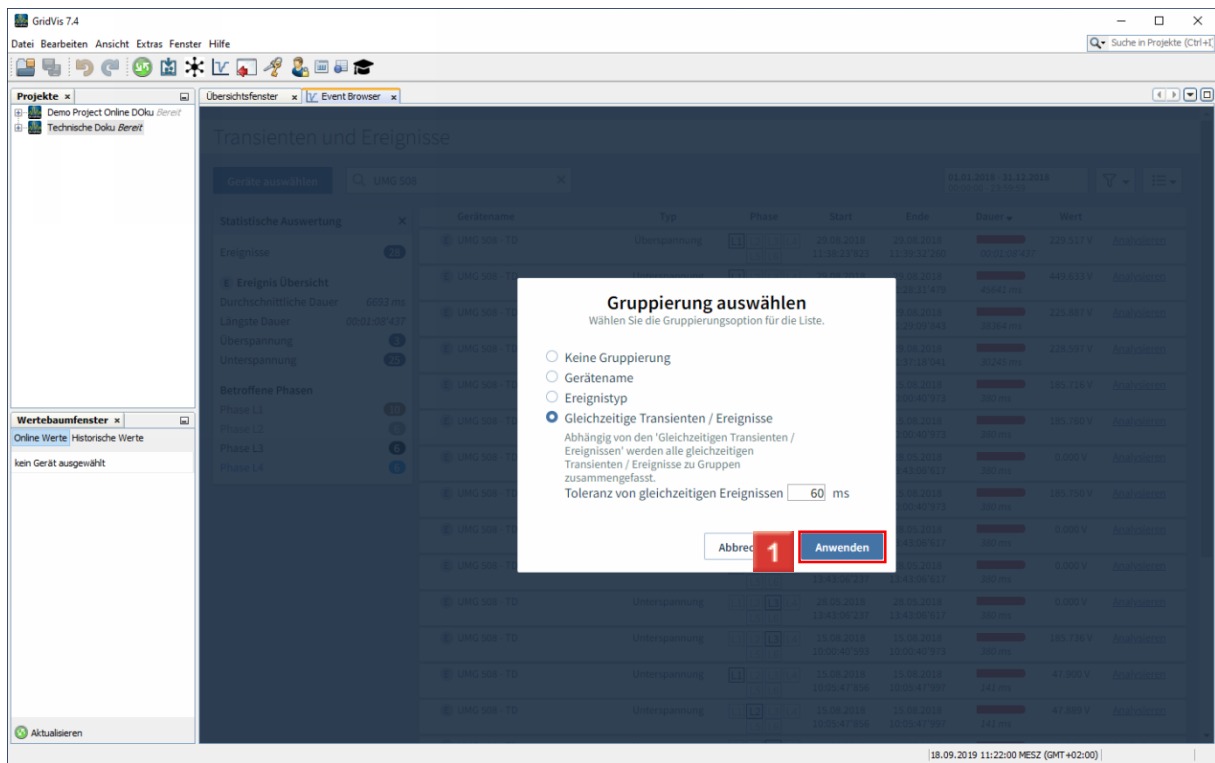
GridVis 7.4

Datei Bearbeiten Ansicht Extras Fenster Hilfe

Suche in Projekte (Ctrl+I)

Projekte ×

Demo Project Online DOku Bereit
Technische Doku Bereit

Übersichtsfenster × Event Browser ×

Transienten und Ereignisse

Geräte auswählen UMG 508 ×

01.01.2018 - 31.12.2018

Statistische Auswertung ×

Ereignisse 28

Ereignis Übersicht
Durchschnittliche Dauer 6063 ms
Längste Dauer 00:01:08'437
Überspannung 3
Unterspannung 25

Betroffene Phasen
Phase L1
Phase L2
Phase L3
Phase L4

| Gerätename | Typ | Phase | Start | Ende | Dauer | Wert | |
|---|---|---|---|---|---|---|---|
| UMG 508 - TD | Überspannung | L1 | 29.08.2018 | 29.08.2018 | 00:02:08'437 | 229.517 V | Anzeigen |
| UMG 508 - TD | Unterspannung | | 29.08.2018 | 29.08.2018 | 40.641 ms | 449.633 V | Anzeigen |
| UMG 508 - TD | Unterspannung | L3 | 29.08.2018 13:43:06'237 | 29.08.2018 13:43:06'417 | 180 ms | 0.000 V | Anzeigen |
| UMG 508 - TD | Unterspannung | L3 | 15.08.2018 10:00:40'593 | 15.08.2018 10:00:40'973 | 380 ms | 185.726 V | Anzeigen |
| UMG 508 - TD | Unterspannung | L1 | 15.08.2018 10:05:47'856 | 15.08.2018 10:05:47'997 | 141 ms | 47.900 V | Anzeigen |
| UMG 508 - TD | Unterspannung | L2 | 15.08.2018 10:05:47'856 | 15.08.2018 10:05:47'997 | 141 ms | 47.883 V | Anzeigen |

Gruppierung auswählen
Wählen Sie die Gruppierungsoption für die Liste.

Keine Gruppierung
Gerätename
Ereignistyp
Gleichzeitige Transienten / Ereignisse
Abhängig von den 'Gleichzeitigen Transienten / Ereignissen' werden alle gleichzeitigen Transienten / Ereignisse zu Gruppen zusammengefasst.
Toleranz von gleichzeitigen Ereignissen 60 ms

Abbrec 1 Anwenden

Wertebaumfenster ×
Online Werte Historische Werte
kein Gerät ausgewählt

Aktualisieren

18.09.2019 11:22:00 MESZ (GMT+02:00)